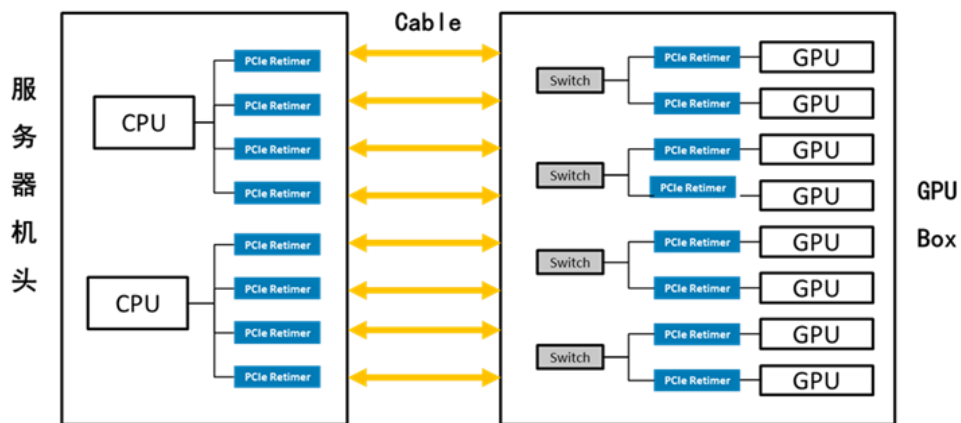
Cable

服务器机头

CPU

PCIe Retimer

PCIe Retimer

PCIe Retimer

PCIe Retimer

CPU

PCIe Retimer

PCIe Retimer

PCIe Retimer

PCIe Retimer

Switch

PCIe Retimer

GPU

PCIe Retimer

GPU

Switch

PCIe Retimer

GPU

PCIe Retimer

GPU

Switch

PCIe Retimer

GPU

PCIe Retimer

GPU

Switch

PCIe Retimer

GPU

PCIe Retimer

GPU

GPU Box